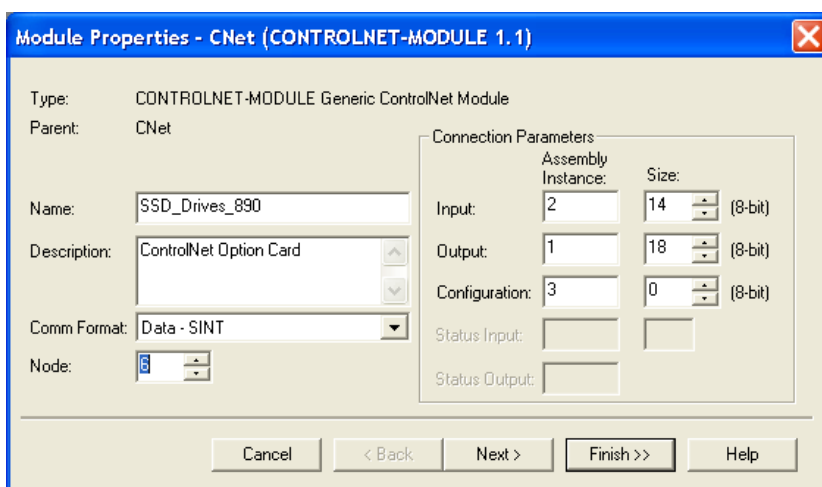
Module Properties - CNet (CONTROLNET-MODULE 1.1)

Type: CONTROLNET-MODULE Generic ControlNet Module
Parent: CNet

Name: SSD_Drives_890
Description: ControlNet Option Card
Comm Format: Data - SINT
Node: 6

Connection Parameters

| | Assembly Instance: | Size: | |
|---|---|---|---|
| Input: | 2 | 14 | (8-bit) |
| Output: | 1 | 18 | (8-bit) |
| Configuration: | 3 | 0 | (8-bit) |
| Status Input: | | | |
| Status Output: | | | |

Cancel | < Back | Next > | Finish >> | Help